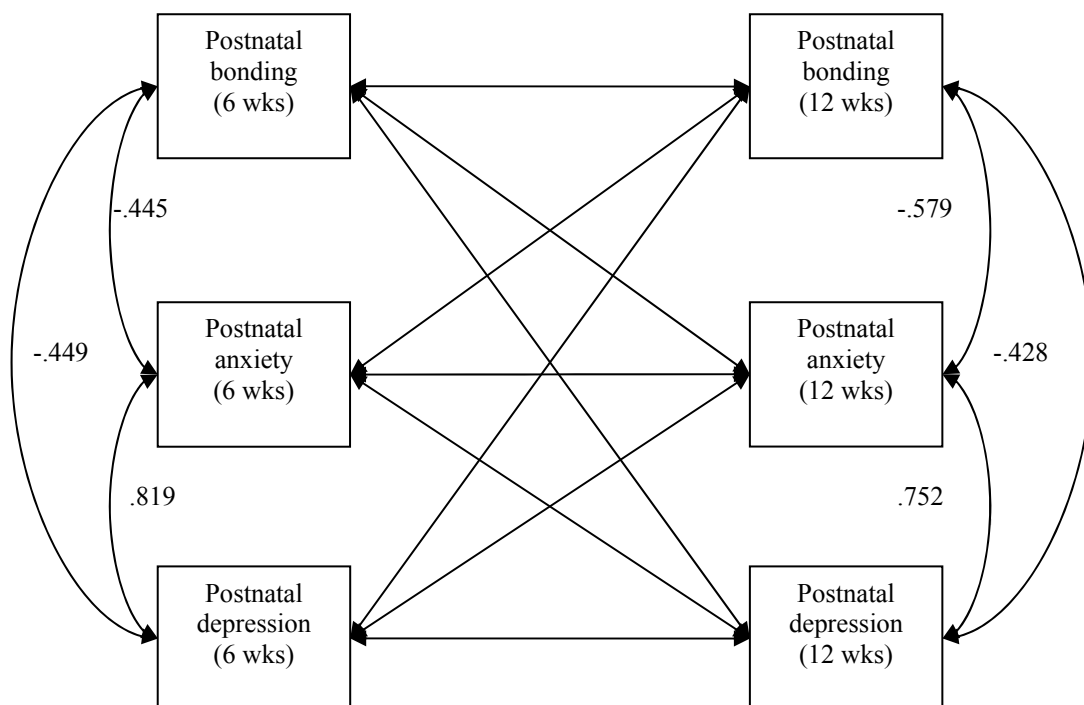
Postnatal bonding (6 wks)

Postnatal bonding (12 wks)

-.445

-.579

-.449

Postnatal anxiety (6 wks)

Postnatal anxiety (12 wks)

-.428

.819

.752

Postnatal depression (6 wks)

Postnatal depression (12 wks)